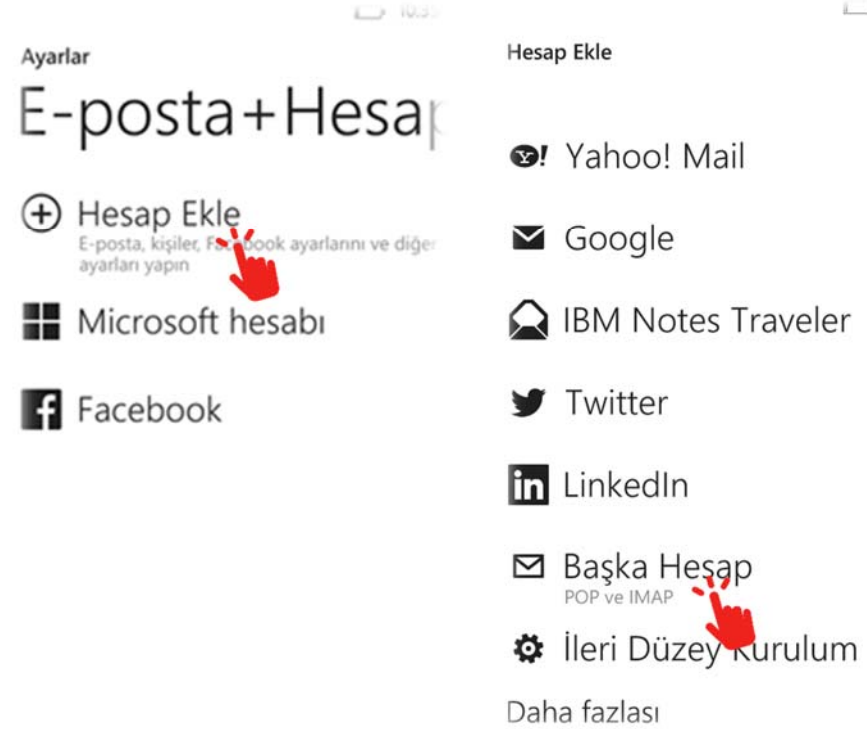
Ayarlar

E-posta+Hesa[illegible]

Hesap Ekle
E-posta, kişiler, Fa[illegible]ook ayarlarını ve diğe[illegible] ayarları yapın

Microsoft hesabı

Facebook

Hesap Ekle

Yahoo! Mail

Google

IBM Notes Traveler

Twitter

LinkedIn

Başka Hesap
POP ve IMAP

İleri Düzey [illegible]urulum

Daha fazlası